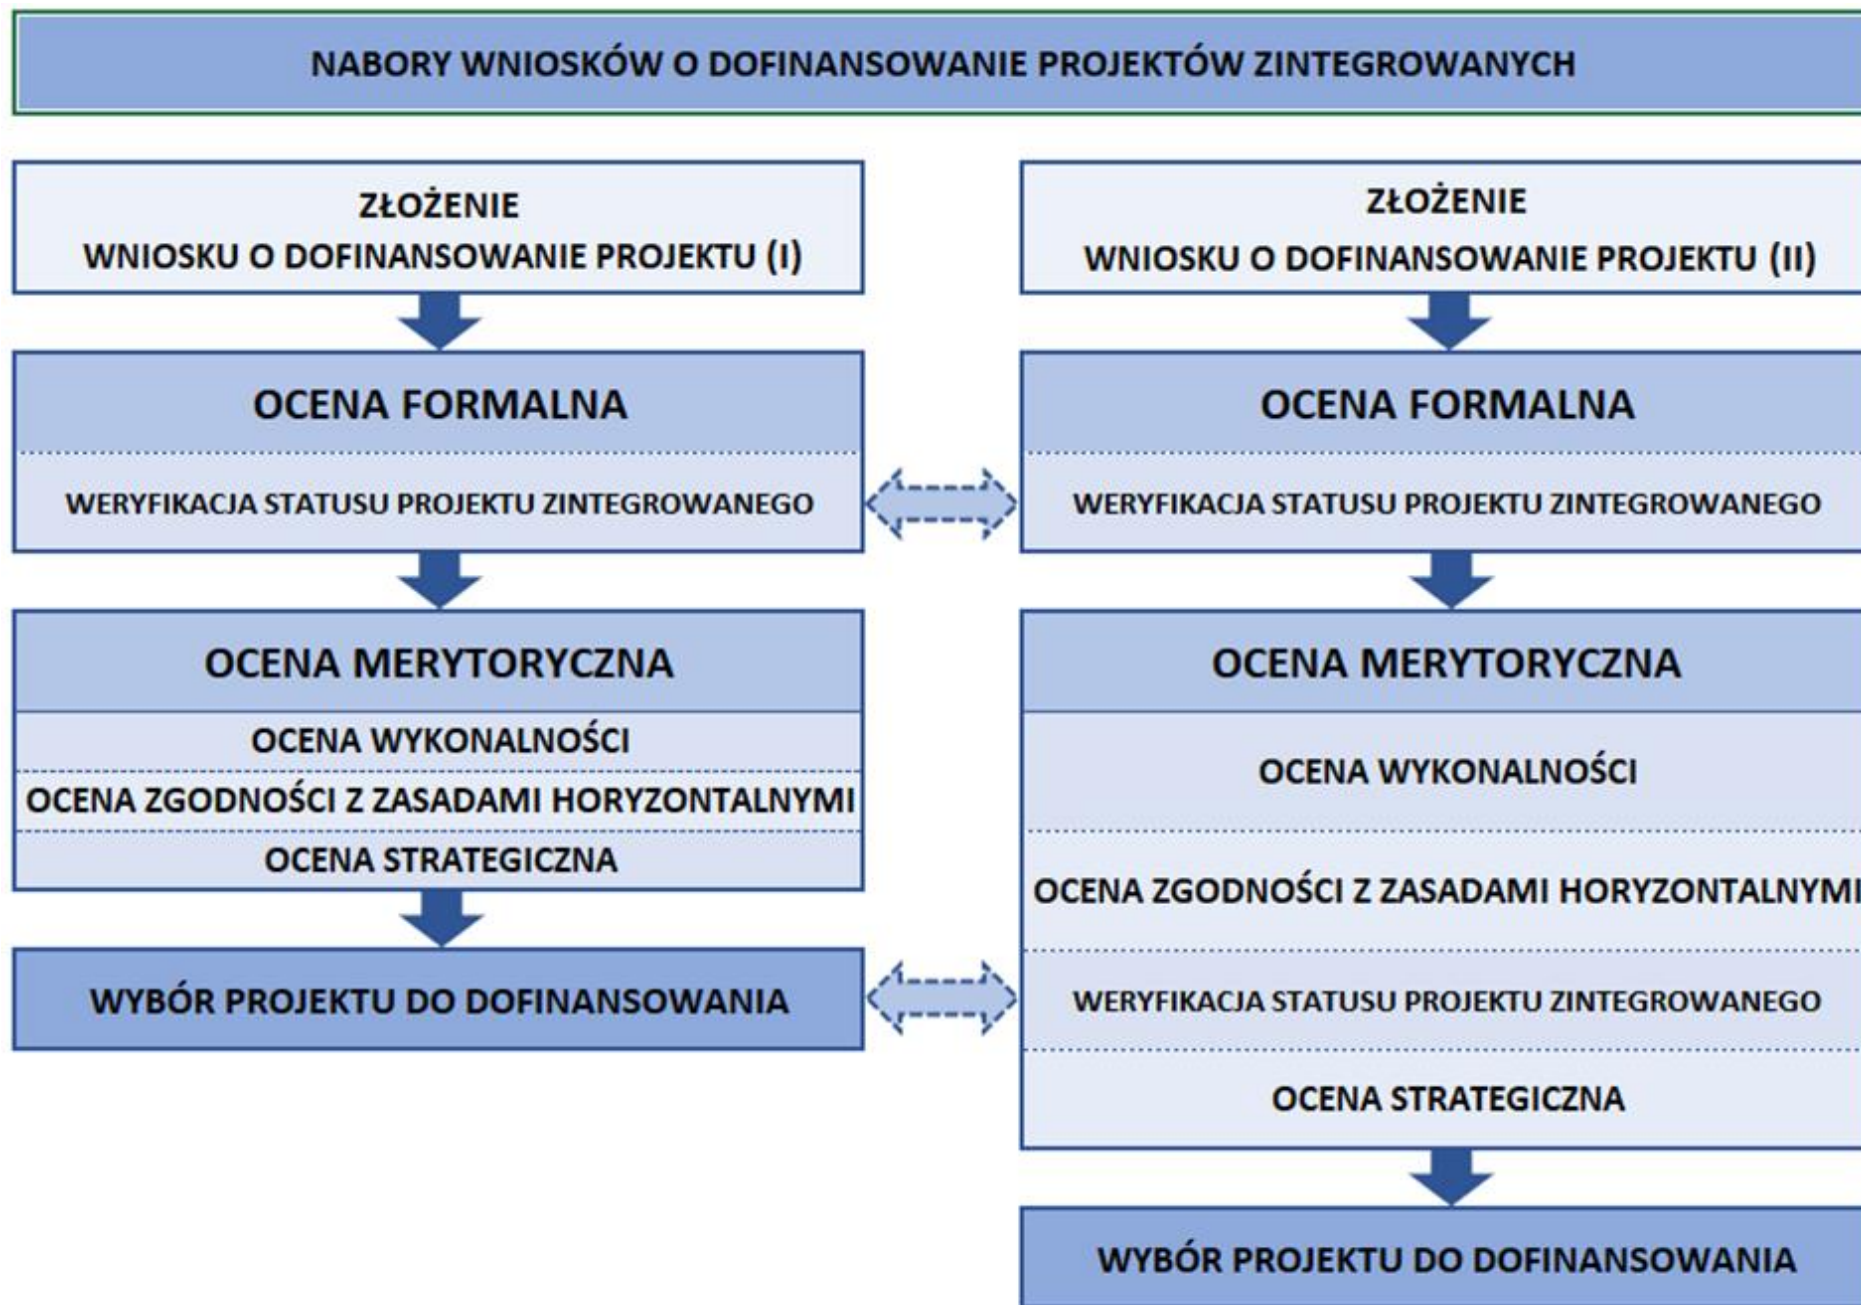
NABORY WNIOSKÓW O DOFINANSOWANIE PROJEKTÓW ZINTEGROWANYCH

ZŁOŻENIE
WNIOSKU O DOFINANSOWANIE PROJEKTU (I)

OCENA FORMALNA

WERYFIKACJA STATUSU PROJEKTU ZINTEGROWANEGO

OCENA MERYTORYCZNA

OCENA WYKONALNOŚCI

OCENA ZGODNOŚCI Z ZASADAMI HORYZONTALNYMI

OCENA STRATEGICZNA

WYBÓR PROJEKTU DO DOFINANSOWANIA

ZŁOŻENIE
WNIOSKU O DOFINANSOWANIE PROJEKTU (II)

OCENA FORMALNA

WERYFIKACJA STATUSU PROJEKTU ZINTEGROWANEGO

OCENA MERYTORYCZNA

OCENA WYKONALNOŚCI

OCENA ZGODNOŚCI Z ZASADAMI HORYZONTALNYMI

WERYFIKACJA STATUSU PROJEKTU ZINTEGROWANEGO

OCENA STRATEGICZNA

WYBÓR PROJEKTU DO DOFINANSOWANIA